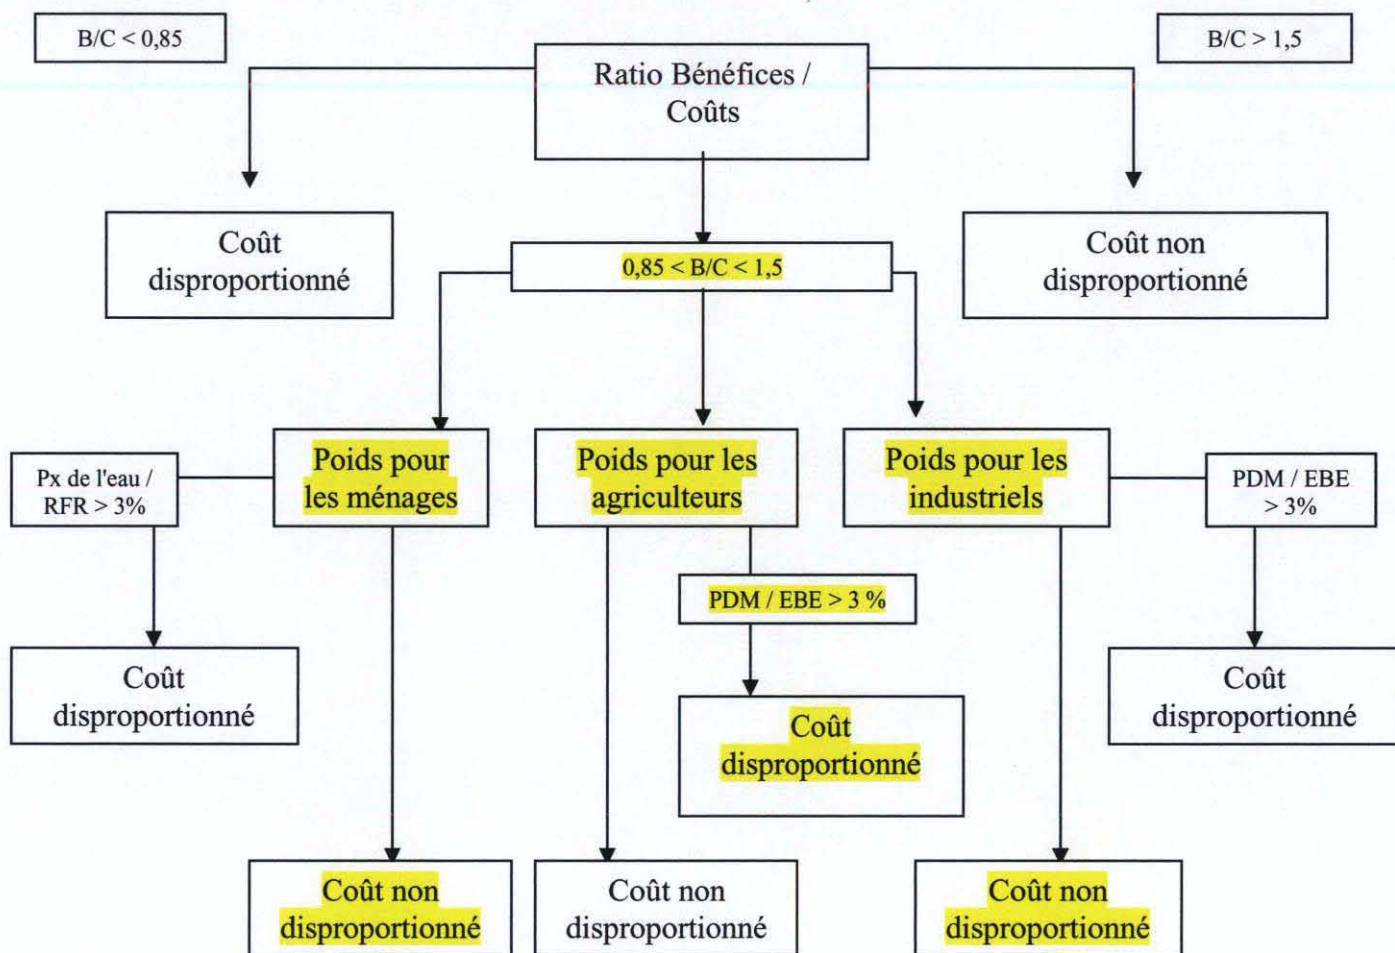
B/C < 0,85

Ratio Bénéfices / Coûts

B/C > 1,5

Coût disproportionné

0,85 < B/C < 1,5

Coût non disproportionné

Px de l'eau / RFR > 3%

Poids pour les ménages

Poids pour les agriculteurs

Poids pour les industriels

PDM / EBE > 3%

PDM / EBE > 3 %

Coût disproportionné

Coût disproportionné

Coût disproportionné

Coût non disproportionné

Coût non disproportionné

Coût non disproportionné